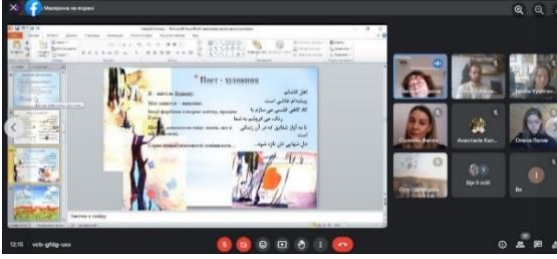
Мазерока на ворах

Поет - художник

Я - митець бачив.
Моє занятт - живопис.
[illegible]
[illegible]
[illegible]
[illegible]

اهل کاشانم
پیشه ام نقاشی است
گاه گاهی قفسی می سازم با
رنگ می فروشم به شما
تا به آواز شقایق که در آن زندانی
است
دل تنهایی تان تازه شود.

Заметки к слайду

12:15 wcb-gfdg-usx